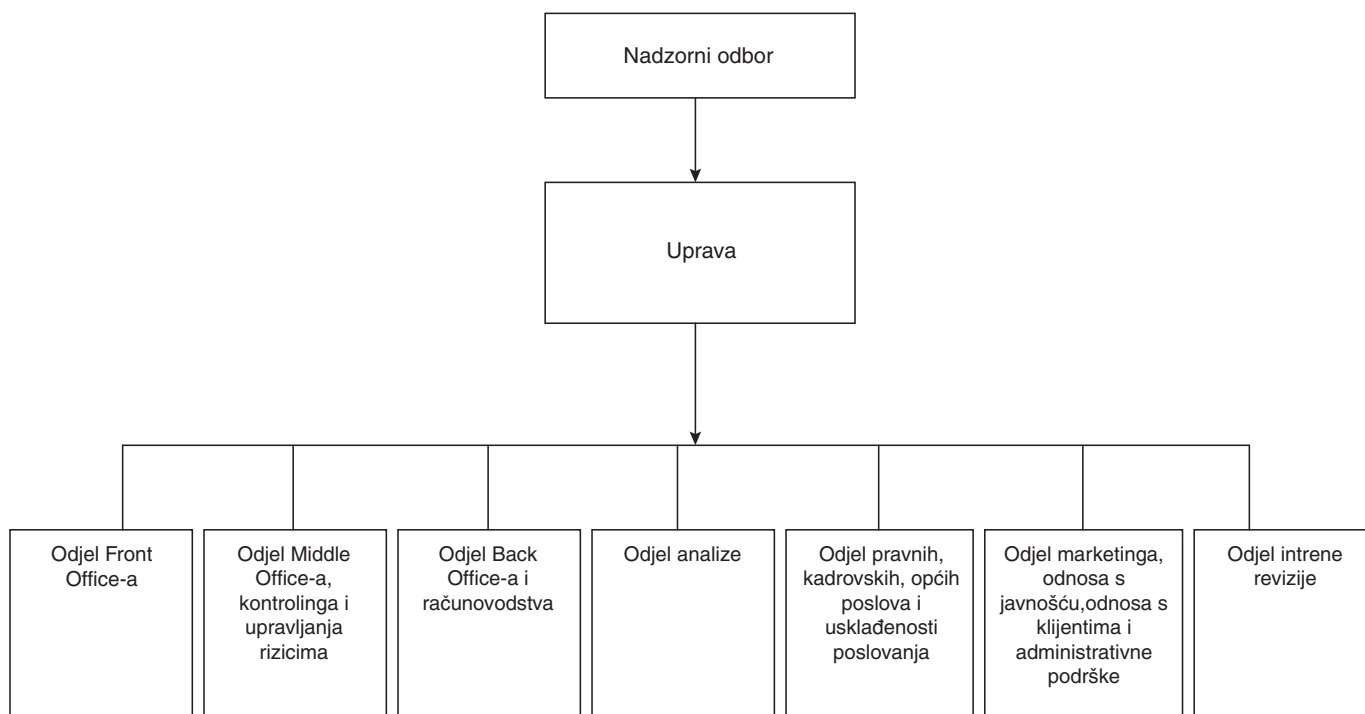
Nadzorni odbor

Uprava

Odjel Front Office-a

Odjel Middle Office-a, kontrolinga i upravljanja rizicima

Odjel Back Office-a i računovodstva

Odjel analize

Odjel pravnih, kadrovskih, općih poslova i usklađenosti poslovanja

Odjel marketinga, odnosa s javnošću,odnosa s klijentima i administrativne podrške

Odjel intrene revizije